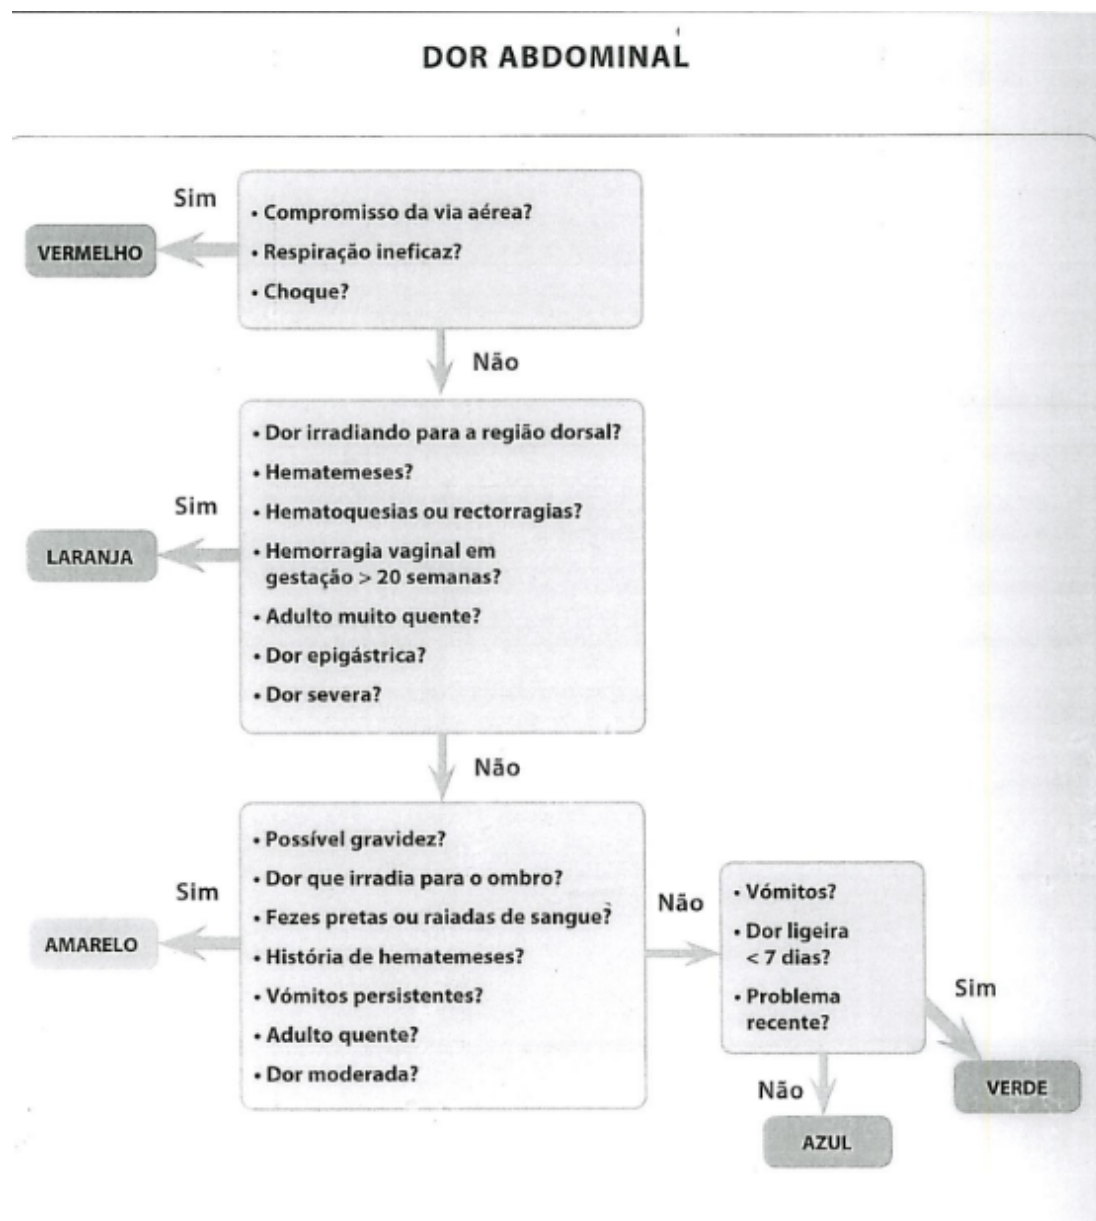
DOR ABDOMINAL

Sim

VERMELHO

• Compromisso da via aérea?
• Respiração ineficaz?
• Choque?

Não

• Dor irradiando para a região dorsal?
• Hematemeses?
• Hematoquesias ou rectorragias?
• Hemorragia vaginal em gestação > 20 semanas?
• Adulto muito quente?
• Dor epigástrica?
• Dor severa?

Sim

LARANJA

Não

• Possível gravidez?
• Dor que irradia para o ombro?
• Fezes pretas ou raiadas de sangue?
• História de hematemeses?
• Vómitos persistentes?
• Adulto quente?
• Dor moderada?

Sim

AMARELO

Não

• Vómitos?
• Dor ligeira < 7 dias?
• Problema recente?

Sim

VERDE

Não

AZUL